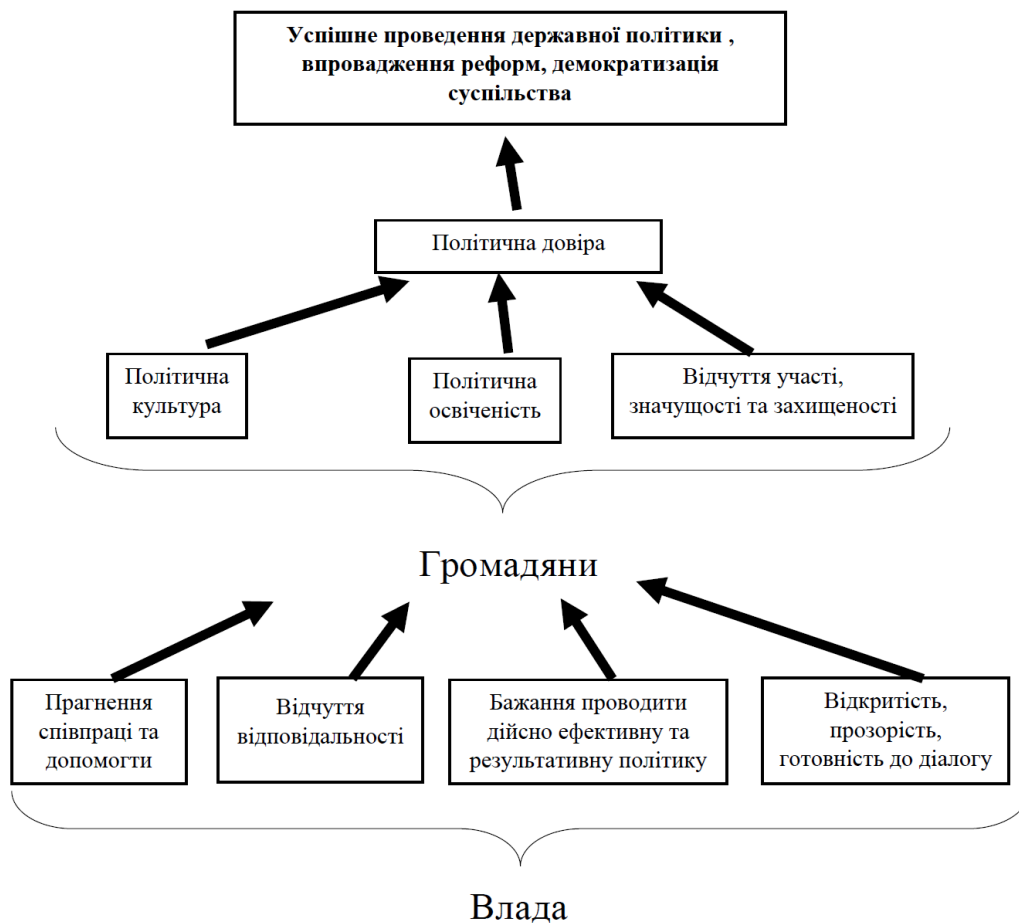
Успішне проведення державної політики , впровадження реформ, демократизація суспільства

Політична довіра

Політична культура

Політична освіченість

Відчуття участі, значущості та захищеності

Громадяни

Прагнення співпраці та допомогти

Відчуття відповідальності

Бажання проводити дійсно ефективну та результативну політику

Відкритість, прозорість, готовність до діалогу

Влада